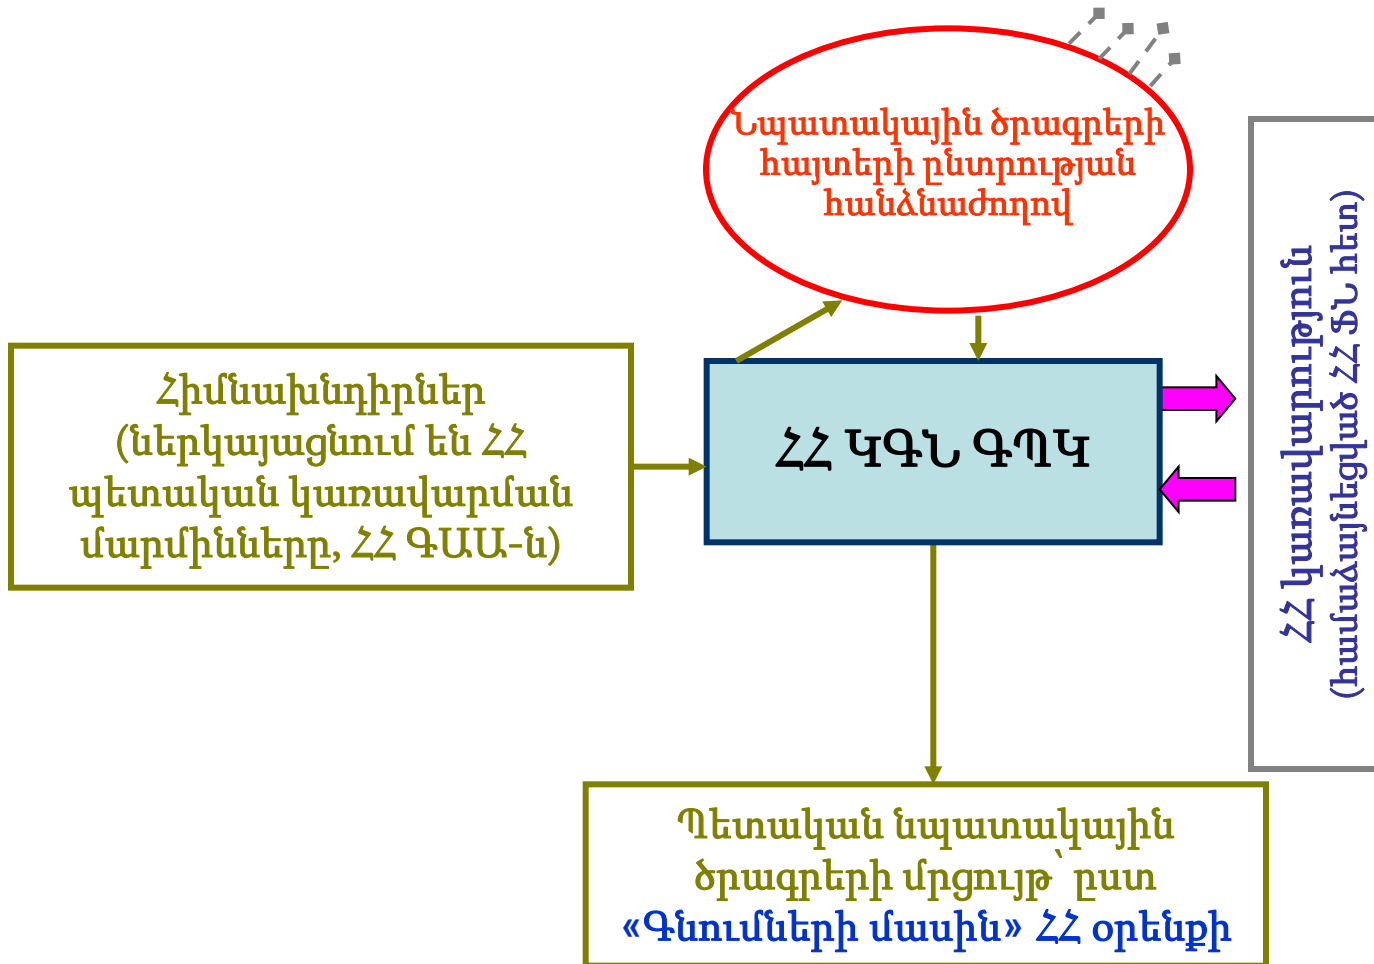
Նպատակային ծրագրերի հայտերի ընտրության հանձնաժողով

Հիմնախնդիրներ (ներկայացնում են ՀՀ պետական կառավարման մարմինները, ՀՀ ԳԱԱ-ն)

ՀՀ ԿԳՆ ԳՊԿ

ՀՀ կառավարություն (համաձայնեցված ՀՀ ՖՆ հետ)

Պետական նպատակային ծրագրերի մրցույթ՝ ըստ «Գնումների մասին» ՀՀ օրենքի